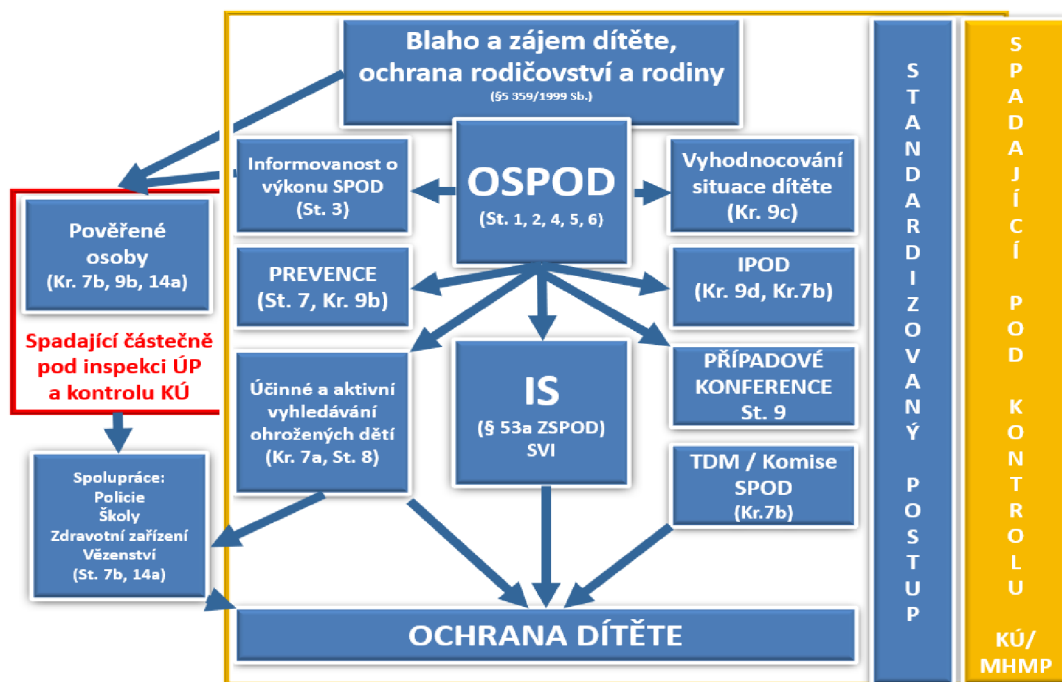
Blaho a zájem dítěte, ochrana rodičovství a rodiny
(§5 359/1999 Sb.)

Informovanost o výkonu SPOD
(St. 3)

OSPOD
(St. 1, 2, 4, 5, 6)

Vyhodnocování situace dítěte
(Kr. 9c)

Pověřené osoby
(Kr. 7b, 9b, 14a)

Spadající částečně pod inspekci ÚP a kontrolu KÚ

PREVENCE
(St. 7, Kr. 9b)

IPOD
(Kr. 9d, Kr.7b)

Účinné a aktivní vyhledávání ohrožených dětí
(Kr. 7a, St. 8)

IS
(§ 53a ZSPOD)
SVI

PŘÍPADOVÉ KONFERENCE
St. 9

TDM / Komise SPOD
(Kr.7b)

Spolupráce:
Policie
Školy
Zdravotní zařízení
Vězenství
(St. 7b, 14a)

OCHRANA DÍTĚTE

STANDARDIZOVANÝ POSTUP

SPADAJÍCÍ POD KONTROLU
KÚ/
MHMP